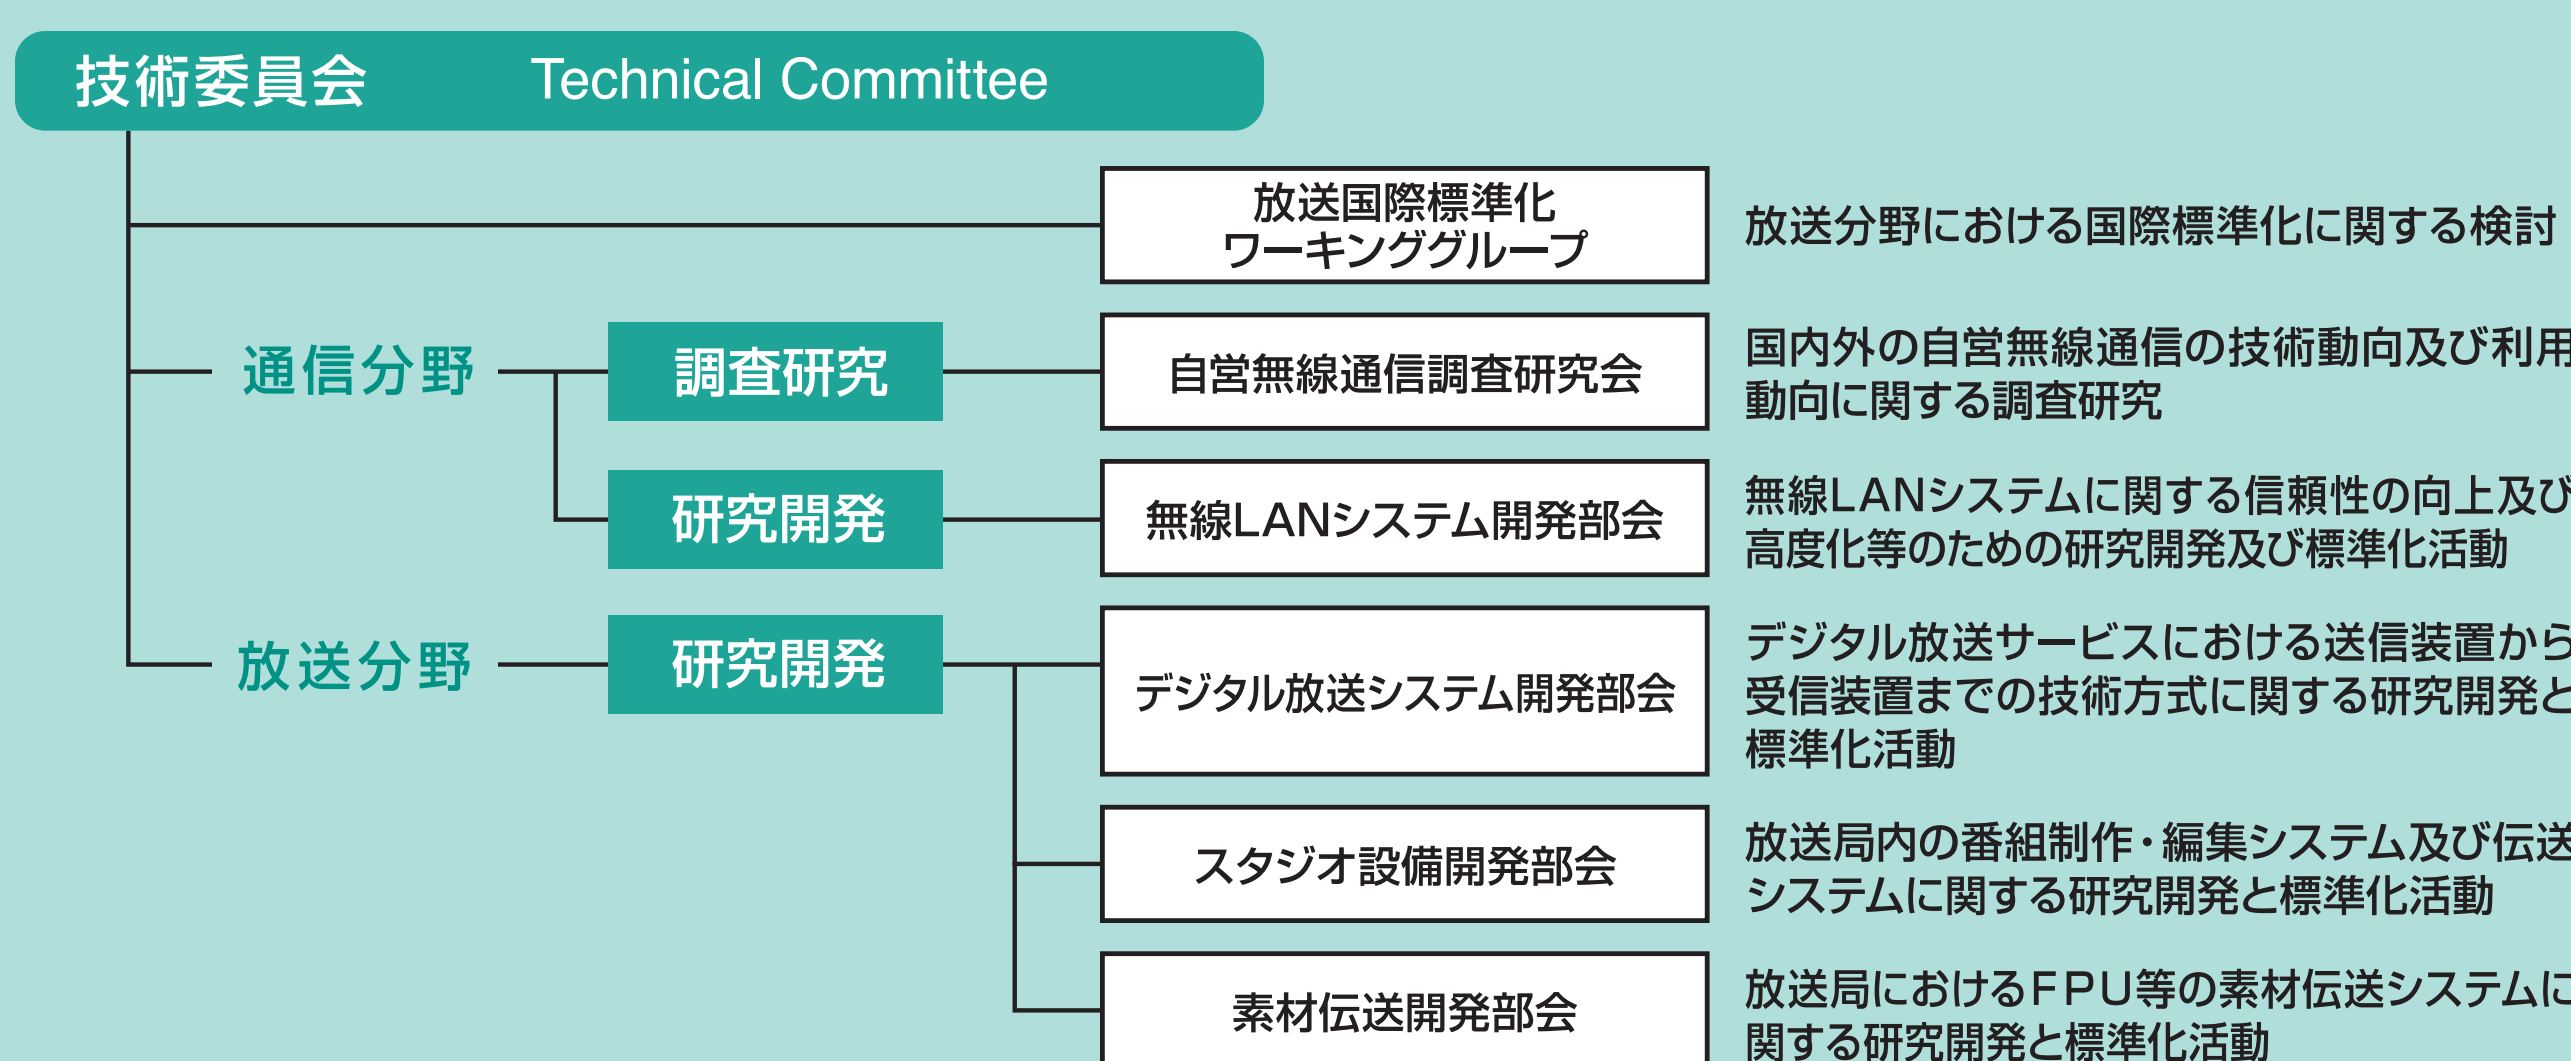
技術委員会 Technical Committee

放送国際標準化ワーキンググループ

放送分野における国際標準化に関する検討

通信分野

調査研究

自営無線通信調査研究会

国内外の自営無線通信の技術動向及び利用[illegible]動向に関する調査研究

研究開発

無線LANシステム開発部会

無線LANシステムに関する信頼性の向上及び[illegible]高度化等のための研究開発及び標準化活動

放送分野

研究開発

デジタル放送システム開発部会

デジタル放送サービスにおける送信装置から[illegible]受信装置までの技術方式に関する研究開発と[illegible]標準化活動

スタジオ設備開発部会

放送局内の番組制作・編集システム及び伝送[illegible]システムに関する研究開発と標準化活動

素材伝送開発部会

放送局におけるFPU等の素材伝送システムに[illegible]関する研究開発と標準化活動